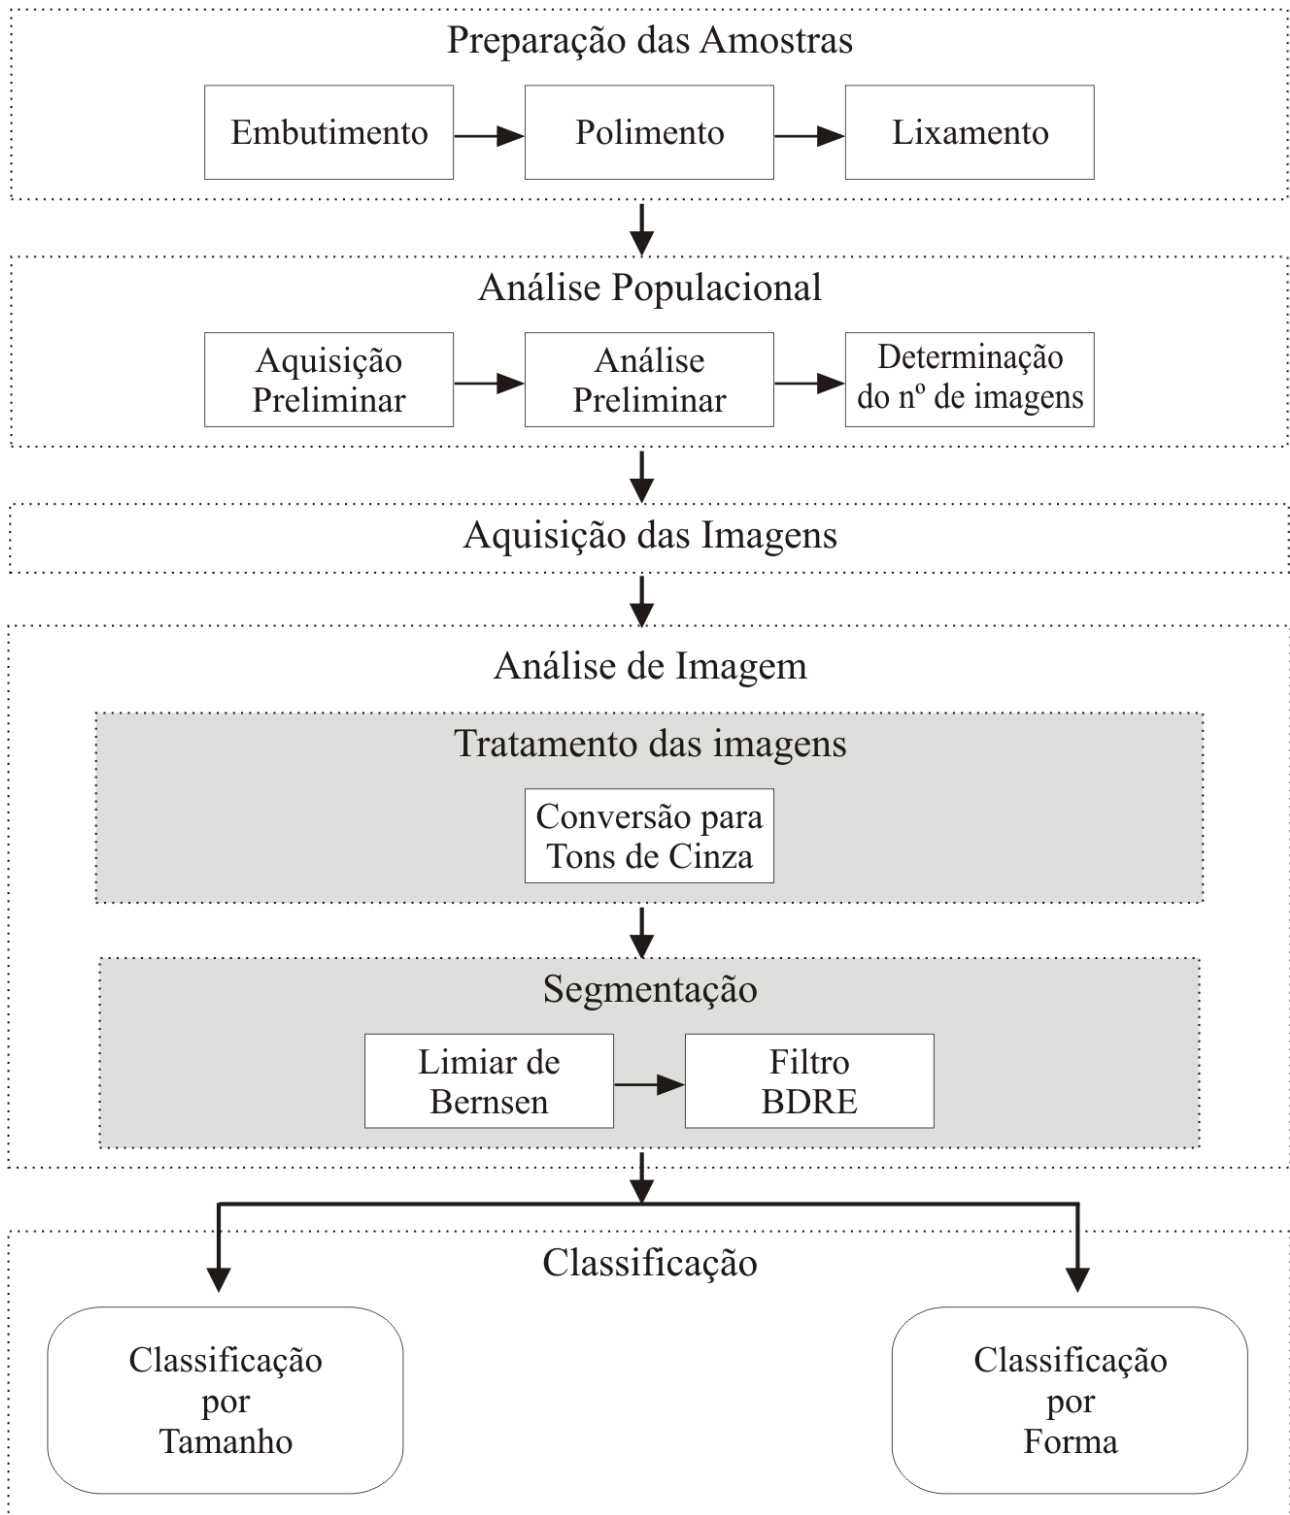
Preparação das Amostras

Embutimento

Polimento

Lixamento

Análise Populacional

Aquisição Preliminar

Análise Preliminar

Determinação do nº de imagens

Aquisição das Imagens

Análise de Imagem

Tratamento das imagens

Conversão para Tons de Cinza

Segmentação

Limiar de Bernsen

Filtro BDRE

Classificação

Classificação por Tamanho

Classificação por Forma